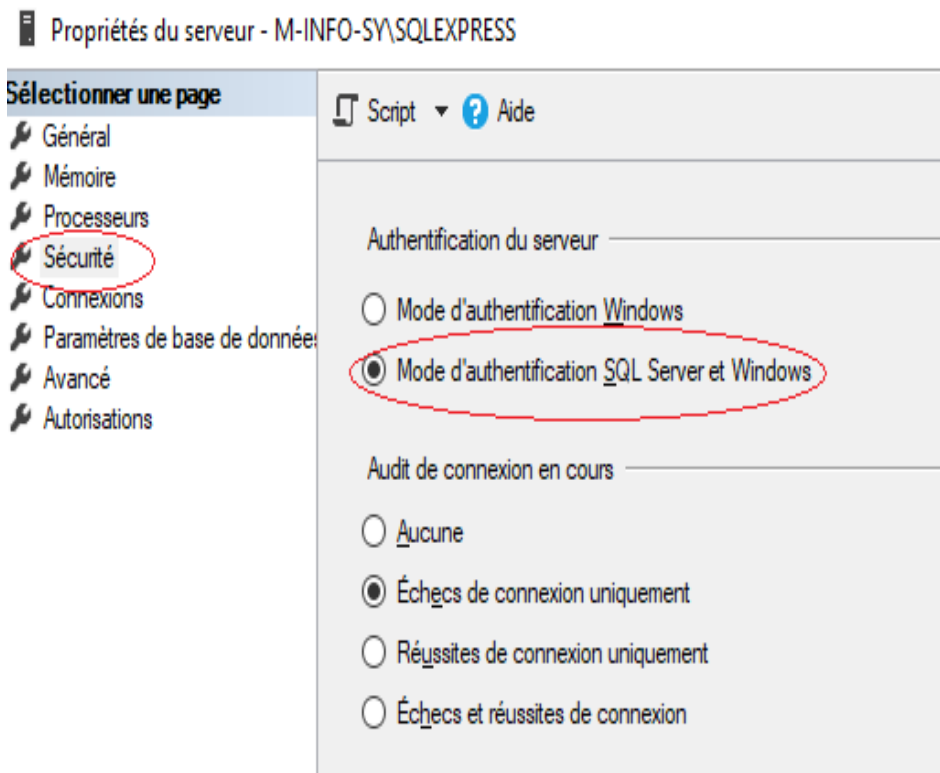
Propriétés du serveur - M-INFO-SY\SQLEXPRESS

Sélectionner une page
Général
Mémoire
Processeurs
Sécurité
Connexions
Paramètres de base de donnée
Avancé
Autorisations

Script
Aide

Authentification du serveur

Mode d'authentification Windows

Mode d'authentification SQL Server et Windows

Audit de connexion en cours

Aucune

Échecs de connexion uniquement

Réussites de connexion uniquement

Échecs et réussites de connexion